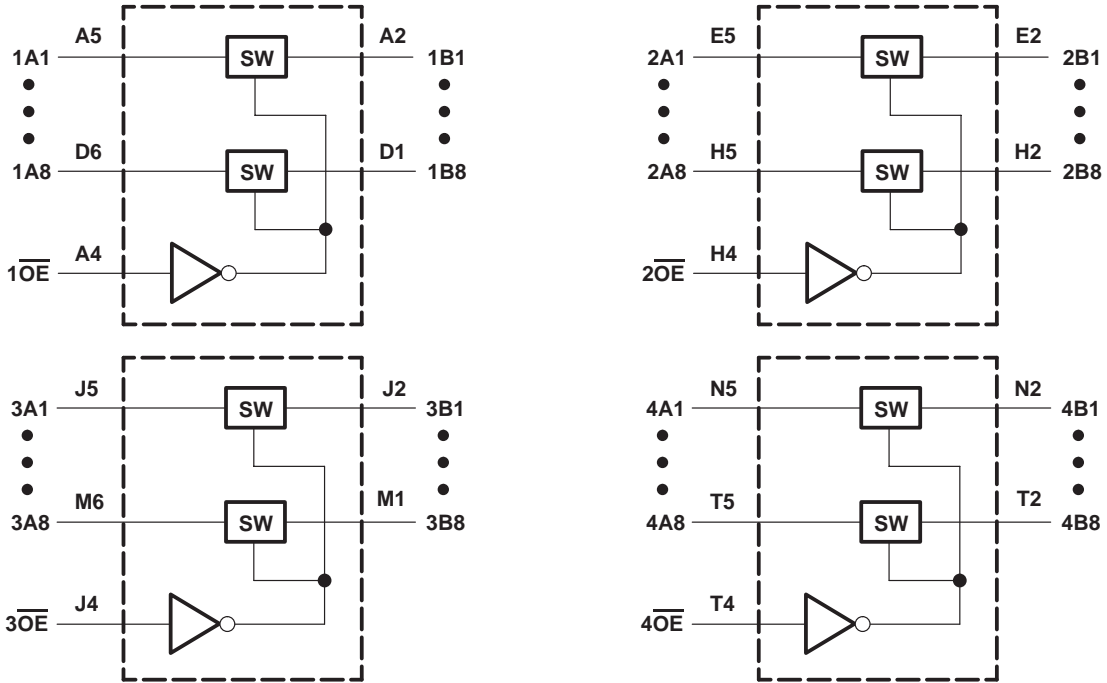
A5 A2
1A1 SW 1B1
D6 D1
1A8 SW 1B8
A4
$1\overline{OE}$

E5 E2
2A1 SW 2B1
H5 H2
2A8 SW 2B8
H4
$2\overline{OE}$

J5 J2
3A1 SW 3B1
M6 M1
3A8 SW 3B8
J4
$3\overline{OE}$

N5 N2
4A1 SW 4B1
T5 T2
4A8 SW 4B8
T4
$4\overline{OE}$